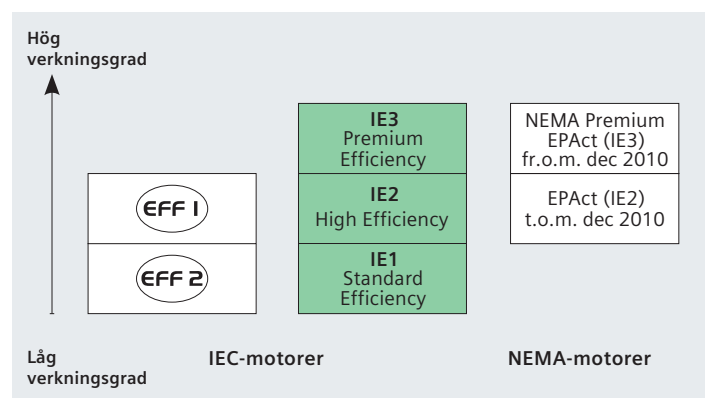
Hög verkningsgrad

EFF 1

EFF 2

IE3
Premium
Efficiency

IE2
High Efficiency

IE1
Standard
Efficiency

NEMA Premium
EPAct (IE3)
fr.o.m. dec 2010

EPAct (IE2)
t.o.m. dec 2010

Låg verkningsgrad

IEC-motorer

NEMA-motorer